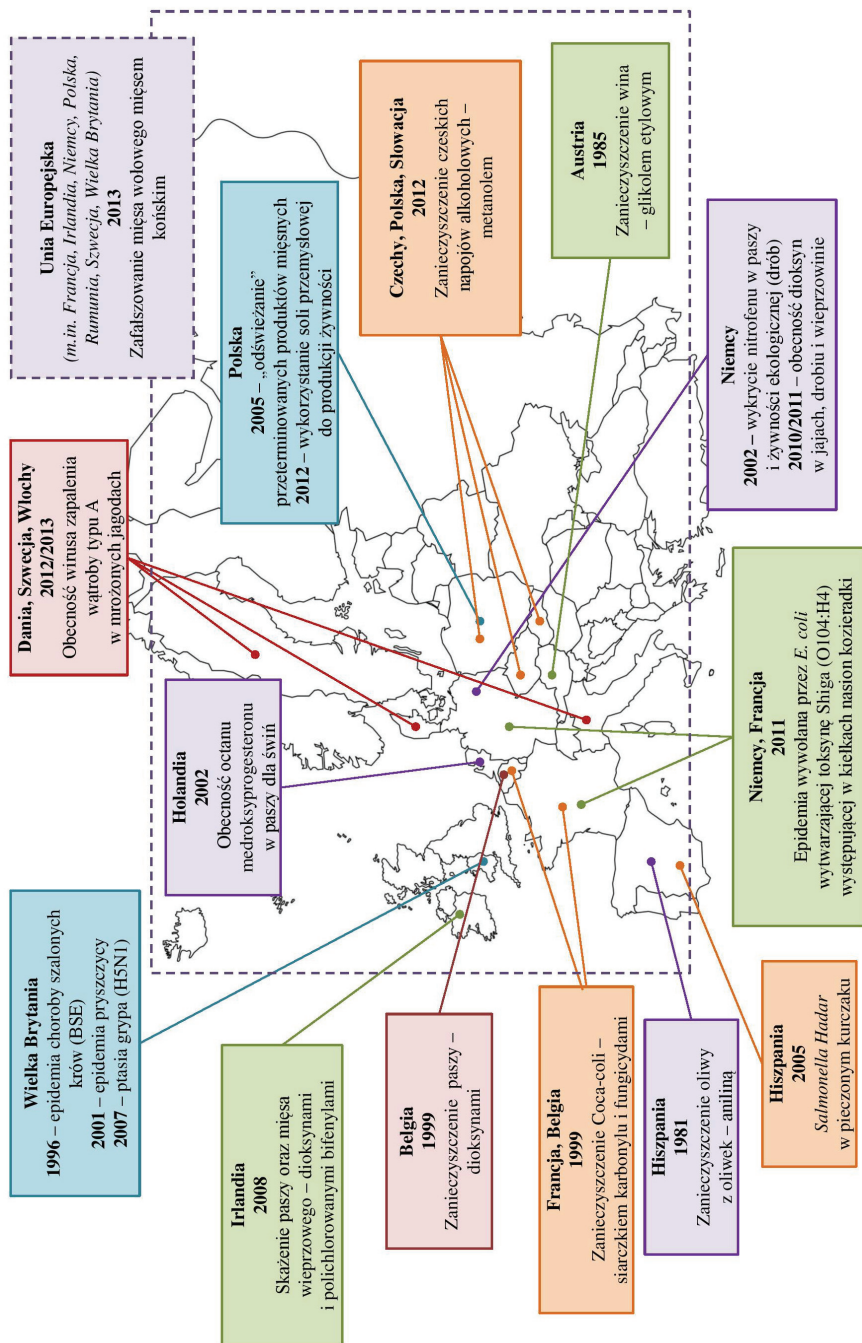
Unia Europejska
(m.in. Francja, Irlandia, Niemcy, Polska, Rumunia, Szwecja, Wielka Brytania)
2013
Zafałszowanie mięsa wołowego mięsem końskim

Czechy, Polska, Słowacja
2012
Zanieczyszczenie czeskich napojów alkoholowych – metanolem

Austria
1985
Zanieczyszczenie wina – glikolem etylowym

Polska
2005 – „odświeżanie" przeterminowanych produktów mięsnych
2012 – wykorzystanie soli przemysłowej do produkcji żywności

Niemcy
2002 – wykrycie nitrofenu w paszy i żywności ekologicznej (drób)
2010/2011 – obecność dioksyn w jajach, drobiu i wieprzowinie

Dania, Szwecja, Włochy
2012/2013
Obecność wirusa zapalenia wątroby typu A w mrożonych jagodach

Holandia
2002
Obecność octanu medroksyprogesteronu w paszy dla świń

Niemcy, Francja
2011
Epidemia wywołana przez E. coli wytwarzającej toksynę Shiga (O104:H4) występującej w kiełkach nasion kozieradki

Wielka Brytania
1996 – epidemia choroby szalonych krów (BSE)
2001 – epidemia pryszczycy
2007 – ptasia grypa (H5N1)

Irlandia
2008
Skażenie paszy oraz mięsa wieprzowego – dioksynami i polichlorowanymi bifenylami

Belgia
1999
Zanieczyszczenie paszy – dioksynami

Francja, Belgia
1999
Zanieczyszczenie Coca-coli – siarczkiem karbonylu i fungicydami

Hiszpania
1981
Zanieczyszczenie oliwy z oliwek – aniliną

Hiszpania
2005
Salmonella Hadar w pieczonym kurczaku